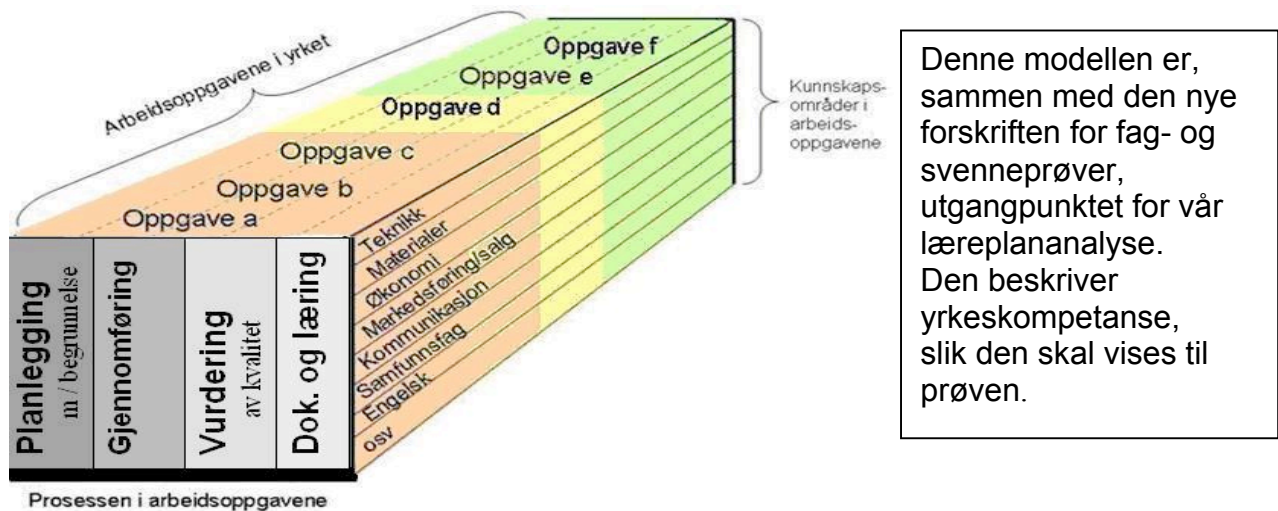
Arbeidsoppgavene i yrket

Oppgave f
Oppgave e
Oppgave d
Oppgave c
Oppgave b
Oppgave a

Kunnskapsområder i arbeidsoppgavene

Planlegging m / begrunnelse
Gjennomføring
Vurdering av kvalitet
Dok. og læring

Teknikk
Materialer
Økonomi
Markedsføring/salg
Kommunikasjon
Samfunnsfag
Engelsk
osv

Prosessen i arbeidsoppgavene

Denne modellen er, sammen med den nye forskriften for fag- og svenneprøver, utgangpunktet for vår læreplananalyse. Den beskriver yrkeskompetanse, slik den skal vises til prøven.